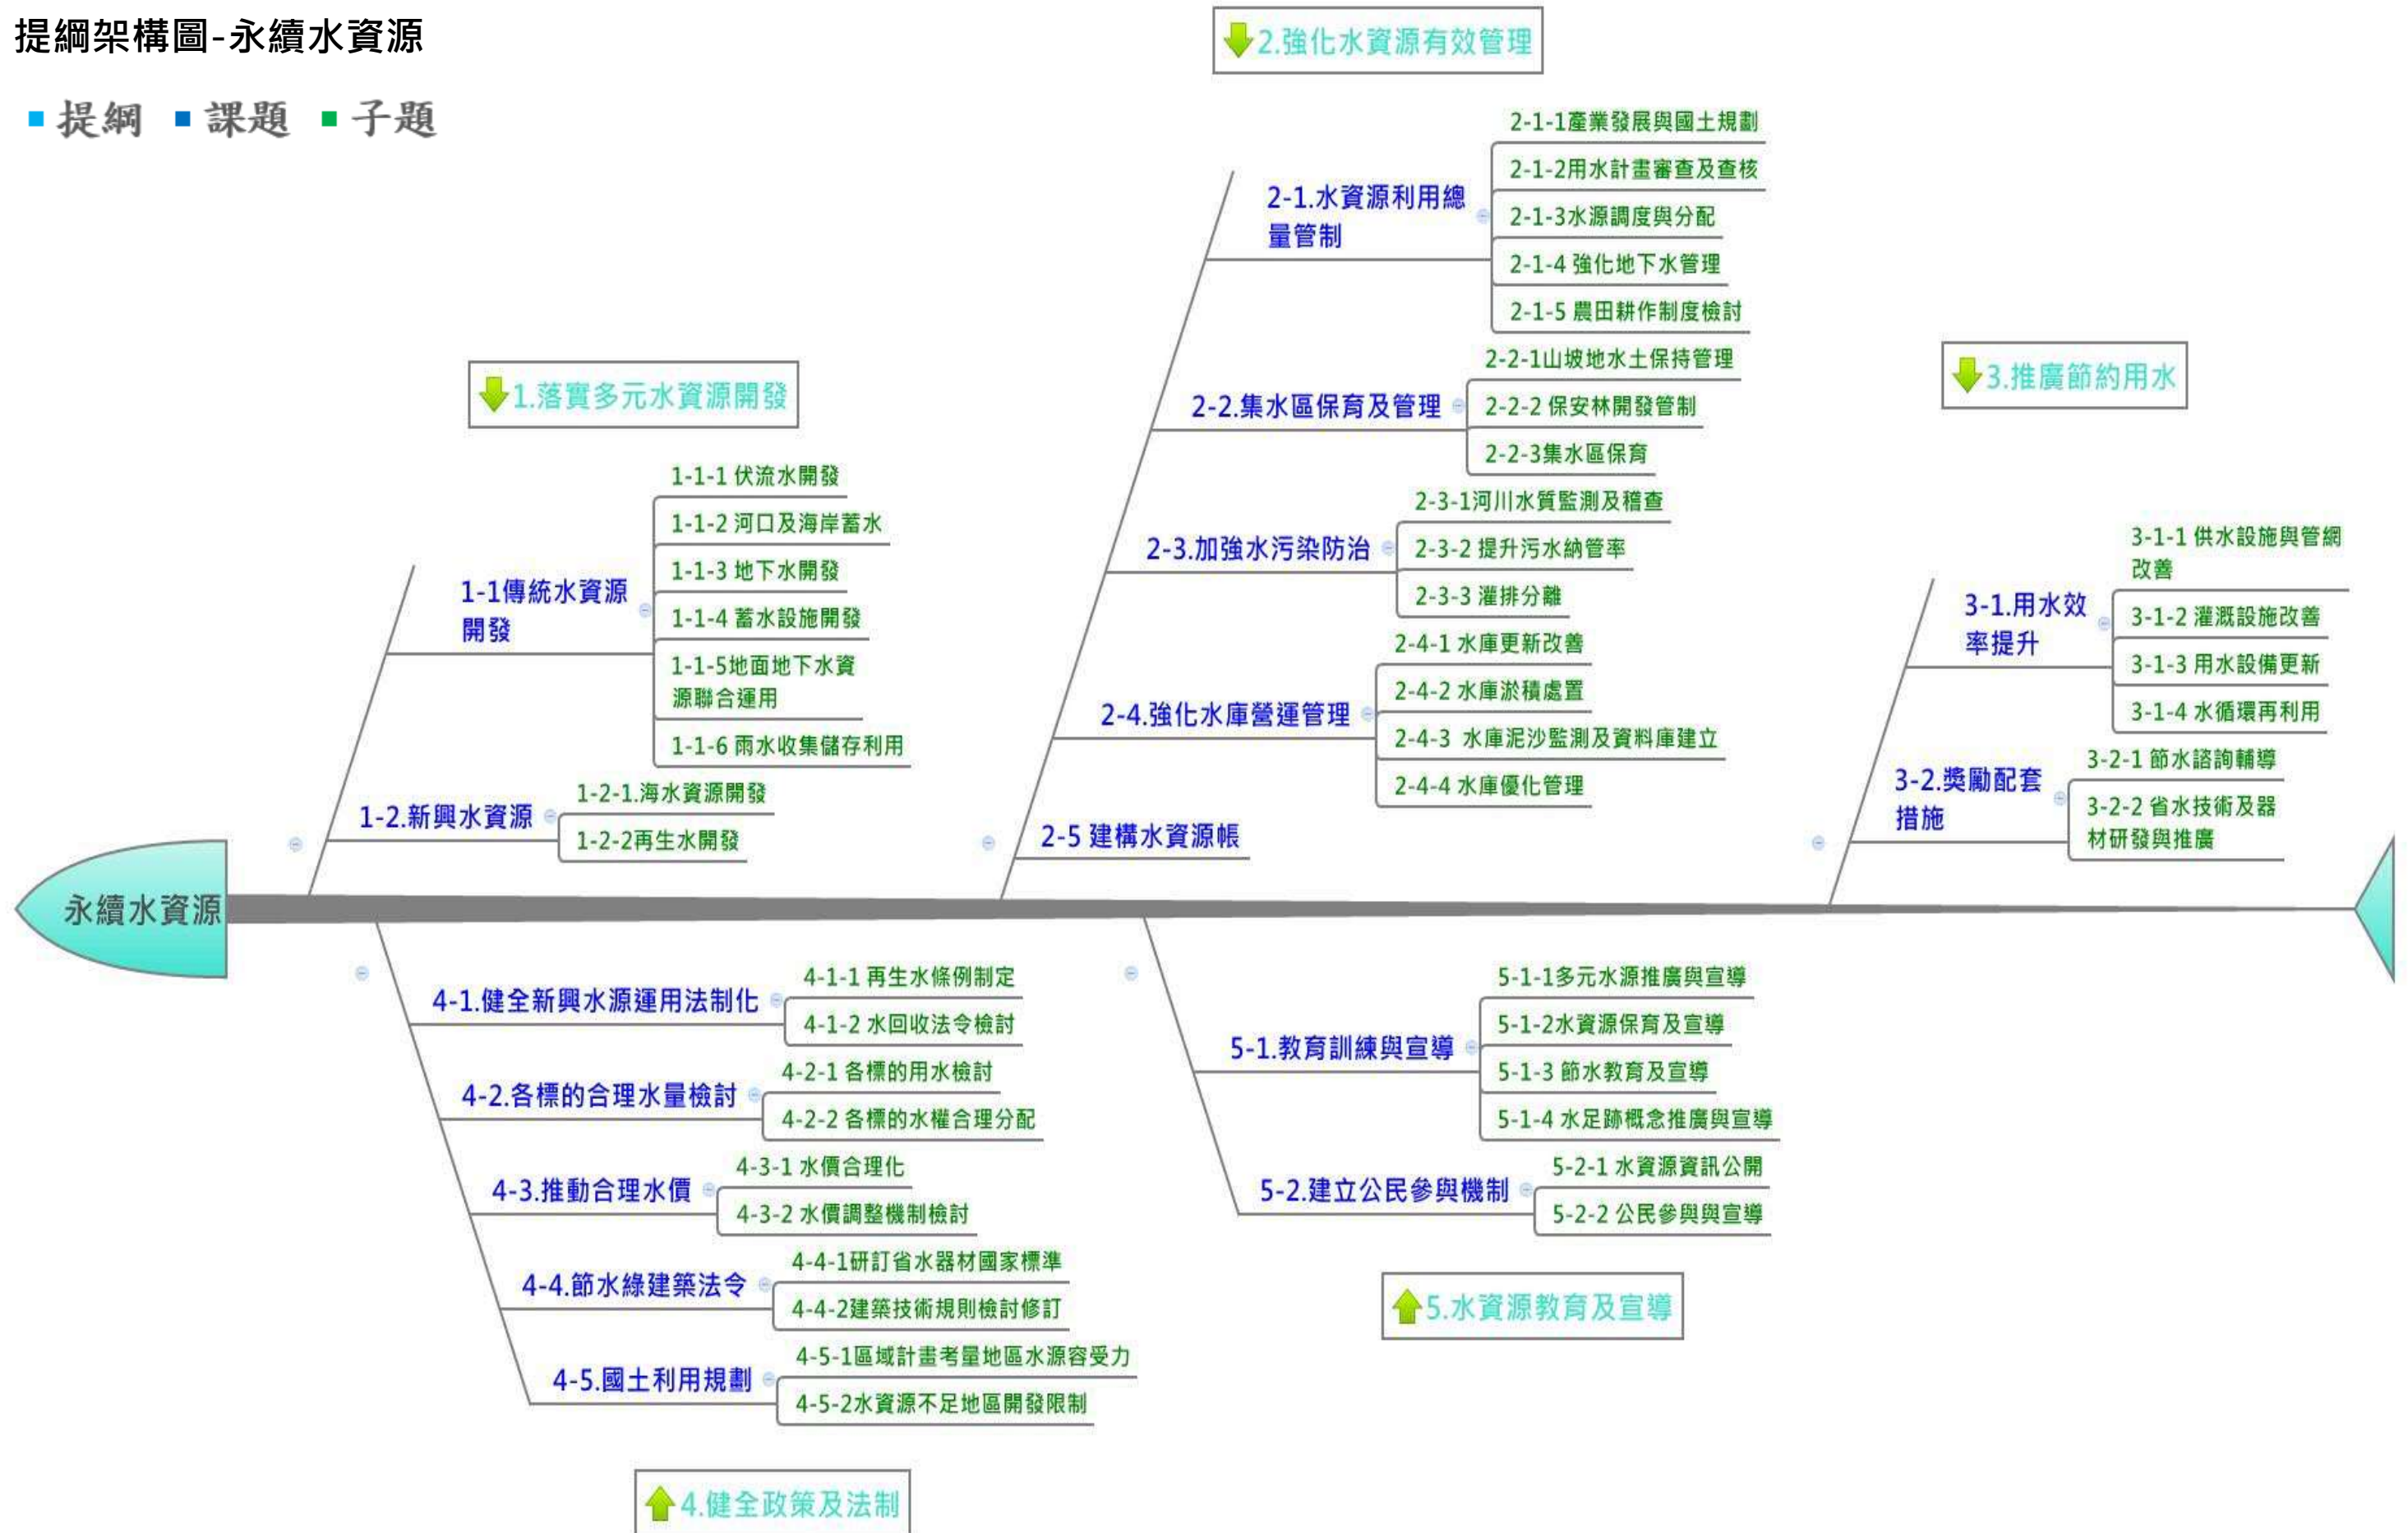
提綱架構圖-永續水資源

■ 提綱 ■ 課題 ■ 子題

2.強化水資源有效管理

2-1.水資源利用總量管制
2-1-1產業發展與國土規劃
2-1-2用水計畫審查及查核
2-1-3水源調度與分配
2-1-4 強化地下水管理
2-1-5 農田耕作制度檢討

2-2.集水區保育及管理
2-2-1山坡地水土保持管理
2-2-2 保安林開發管制
2-2-3集水區保育

2-3.加強水污染防治
2-3-1河川水質監測及稽查
2-3-2 提升污水納管率
2-3-3 灌排分離

2-4.強化水庫營運管理
2-4-1 水庫更新改善
2-4-2 水庫淤積處置
2-4-3 水庫泥沙監測及資料庫建立
2-4-4 水庫優化管理

2-5 建構水資源帳

1.落實多元水資源開發

1-1傳統水資源開發
1-1-1 伏流水開發
1-1-2 河口及海岸蓄水
1-1-3 地下水開發
1-1-4 蓄水設施開發
1-1-5地面地下水資源聯合運用
1-1-6 雨水收集儲存利用

1-2.新興水資源
1-2-1.海水資源開發
1-2-2再生水開發

3.推廣節約用水

3-1.用水效率提升
3-1-1 供水設施與管網改善
3-1-2 灌溉設施改善
3-1-3 用水設備更新
3-1-4 水循環再利用

3-2.獎勵配套措施
3-2-1 節水諮詢輔導
3-2-2 省水技術及器材研發與推廣

永續水資源

4-1.健全新興水源運用法制化
4-1-1 再生水條例制定
4-1-2 水回收法令檢討

4-2.各標的合理水量檢討
4-2-1 各標的用水檢討
4-2-2 各標的水權合理分配

4-3.推動合理水價
4-3-1 水價合理化
4-3-2 水價調整機制檢討

4-4.節水綠建築法令
4-4-1研訂省水器材國家標準
4-4-2建築技術規則檢討修訂

4-5.國土利用規劃
4-5-1區域計畫考量地區水源容受力
4-5-2水資源不足地區開發限制

4.健全政策及法制

5-1.教育訓練與宣導
5-1-1多元水源推廣與宣導
5-1-2水資源保育及宣導
5-1-3 節水教育及宣導
5-1-4 水足跡概念推廣與宣導

5-2.建立公民參與機制
5-2-1 水資源資訊公開
5-2-2 公民參與與宣導

5.水資源教育及宣導